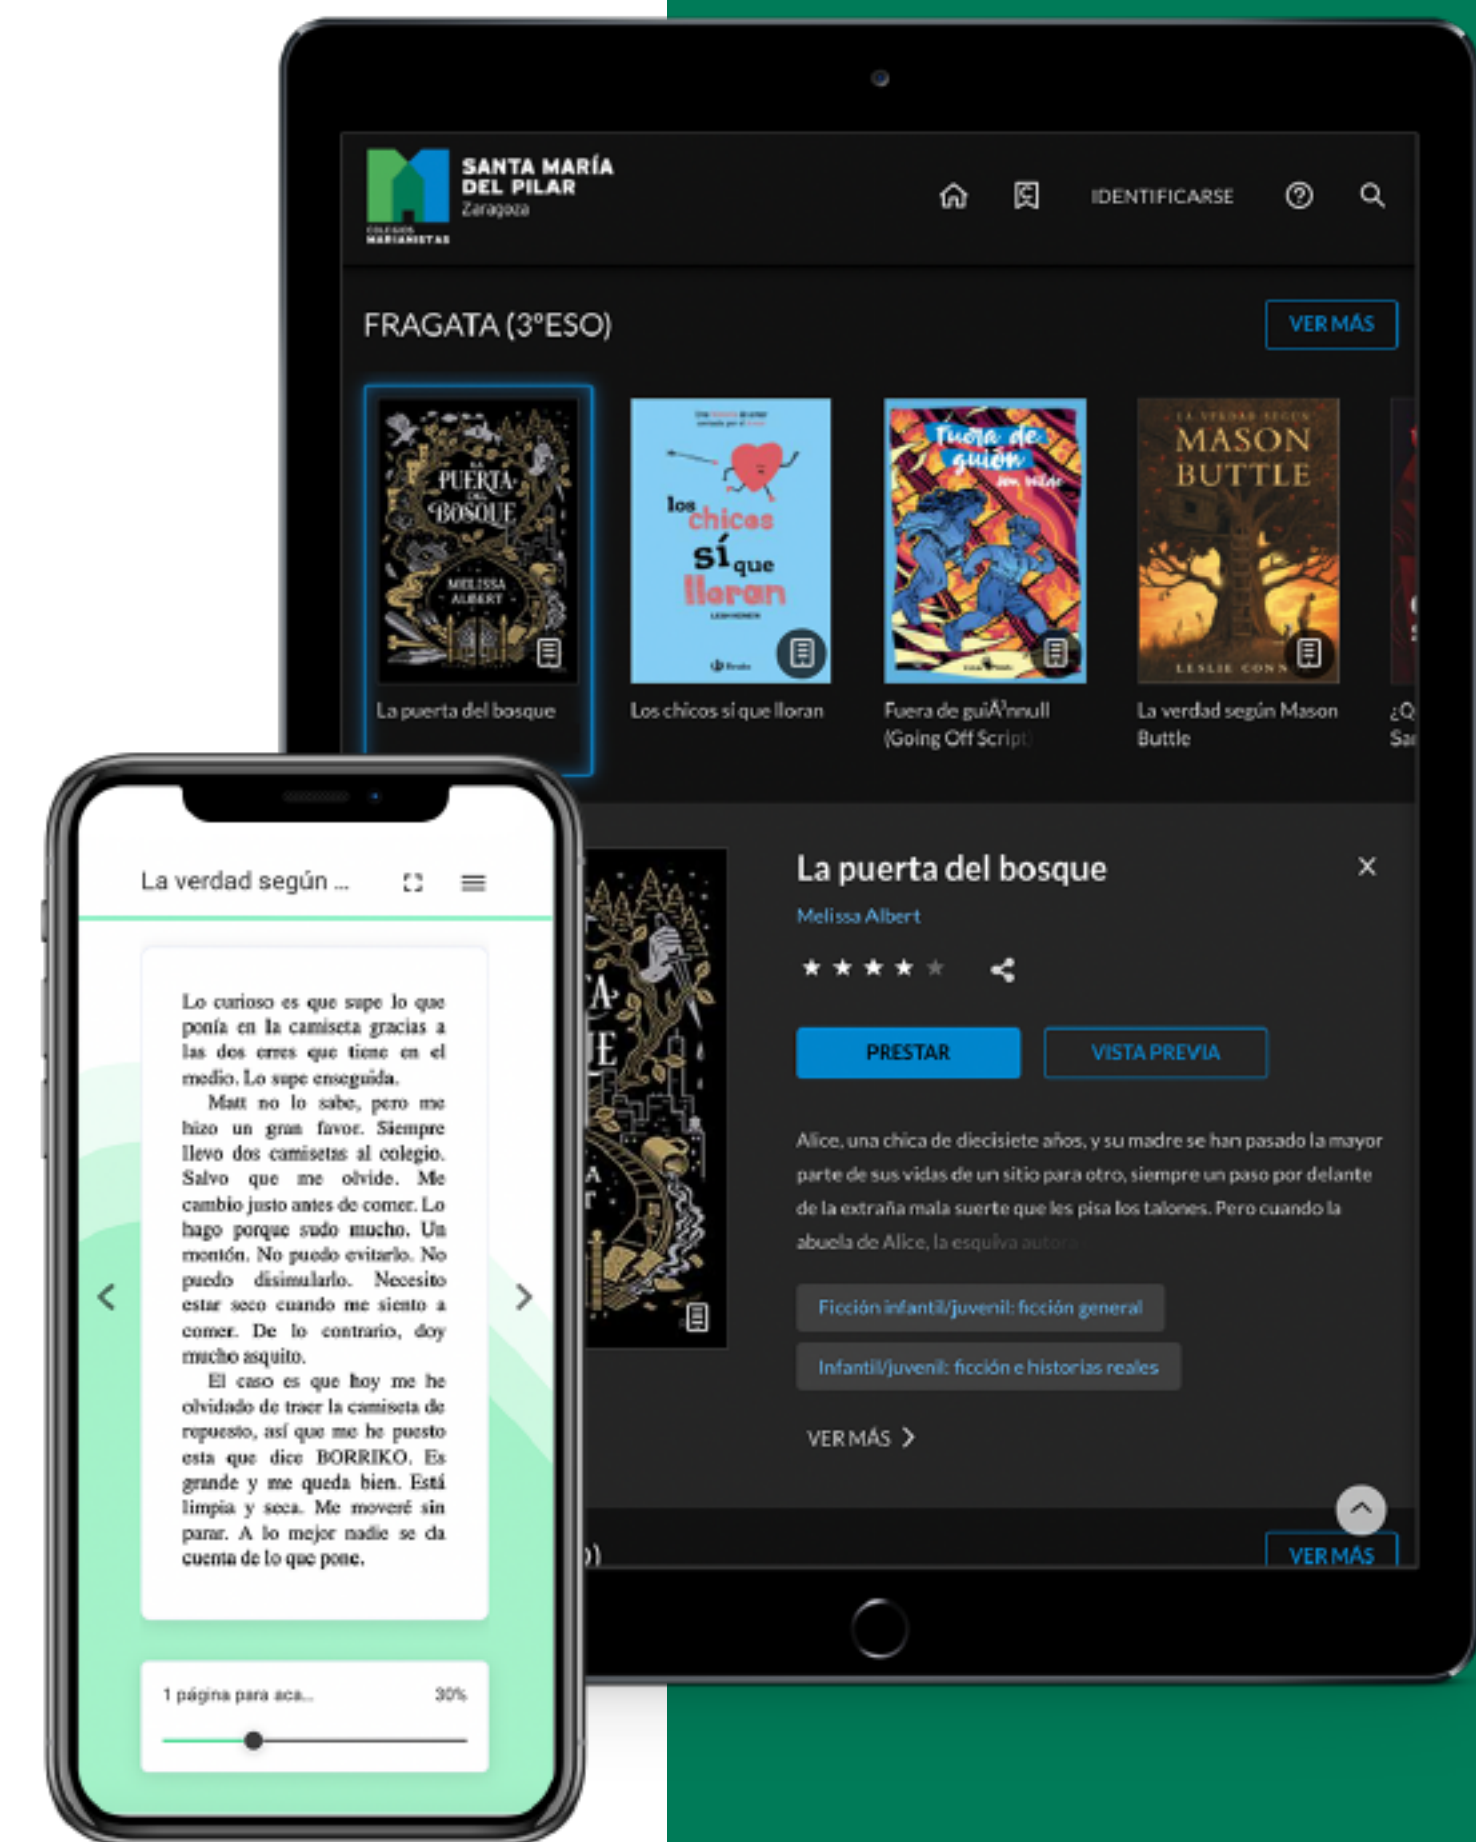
SANTA MARÍA DEL PILAR
Zaragoza
COLEGIOS MARIANISTAS

IDENTIFICARSE

FRAGATA (3°ESO)

VER MÁS

LA PUERTA DEL BOSQUE
MELISSA ALBERT

los chicos sí que lloran

Fuera de guión

LA VERDAD SEGÚN MASON BUTTLE
LESLIE CONN

La puerta del bosque

Los chicos sí que lloran

Fuera de guiÃ³nnull (Going Off Script)

La verdad según Mason Buttle

¿Q
Sa

La puerta del bosque

Melissa Albert

PRESTAR

VISTA PREVIA

Alice, una chica de diecisiete años, y su madre se han pasado la mayor parte de sus vidas de un sitio para otro, siempre un paso por delante de la extraña mala suerte que les pisa los talones. Pero cuando la abuela de Alice, la esquiva autora

Ficción infantil/juvenil: ficción general

Infantil/juvenil: ficción e historias reales

VER MÁS

VER MÁS

La verdad según ...

Lo curioso es que supe lo que ponía en la camiseta gracias a las dos erres que tiene en el medio. Lo supe enseguida.

Matt no lo sabe, pero me hizo un gran favor. Siempre llevo dos camisetas al colegio. Salvo que me olvide. Me cambio justo antes de comer. Lo hago porque sudo mucho. Un montón. No puedo evitarlo. No puedo disimularlo. Necesito estar seco cuando me siento a comer. De lo contrario, doy mucho asquito.

El caso es que hoy me he olvidado de traer la camiseta de repuesto, así que me he puesto esta que dice BORRIKO. Es grande y me queda bien. Está limpia y seca. Me moveré sin parar. A lo mejor nadie se da cuenta de lo que pone.

1 página para aca...

30%